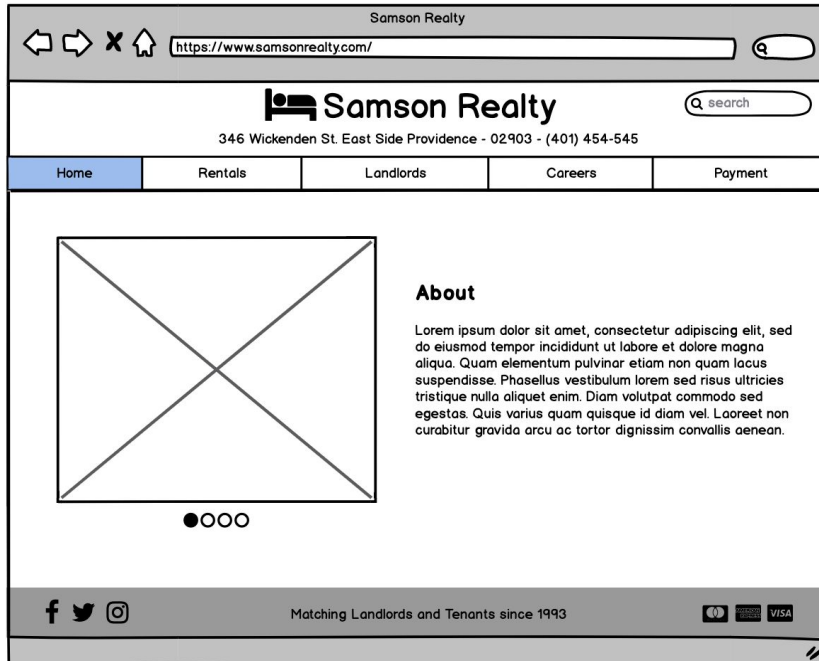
Samson Realty

https://www.samsonrealty.com/

Samson Realty

search

346 Wickenden St. East Side Providence - 02903 - (401) 454-545

| Home | Rentals | Landlords | Careers | Payment |
|---|---|---|---|---|

About

Lorem ipsum dolor sit amet, consectetur adipiscing elit, sed do eiusmod tempor incididunt ut labore et dolore magna aliqua. Quam elementum pulvinar etiam non quam lacus suspendisse. Phasellus vestibulum lorem sed risus ultricies tristique nulla aliquet enim. Diam volutpat commodo sed egestas. Quis varius quam quisque id diam vel. Laoreet non curabitur gravida arcu ac tortor dignissim convallis aenean.

Matching Landlords and Tenants since 1993

VISA